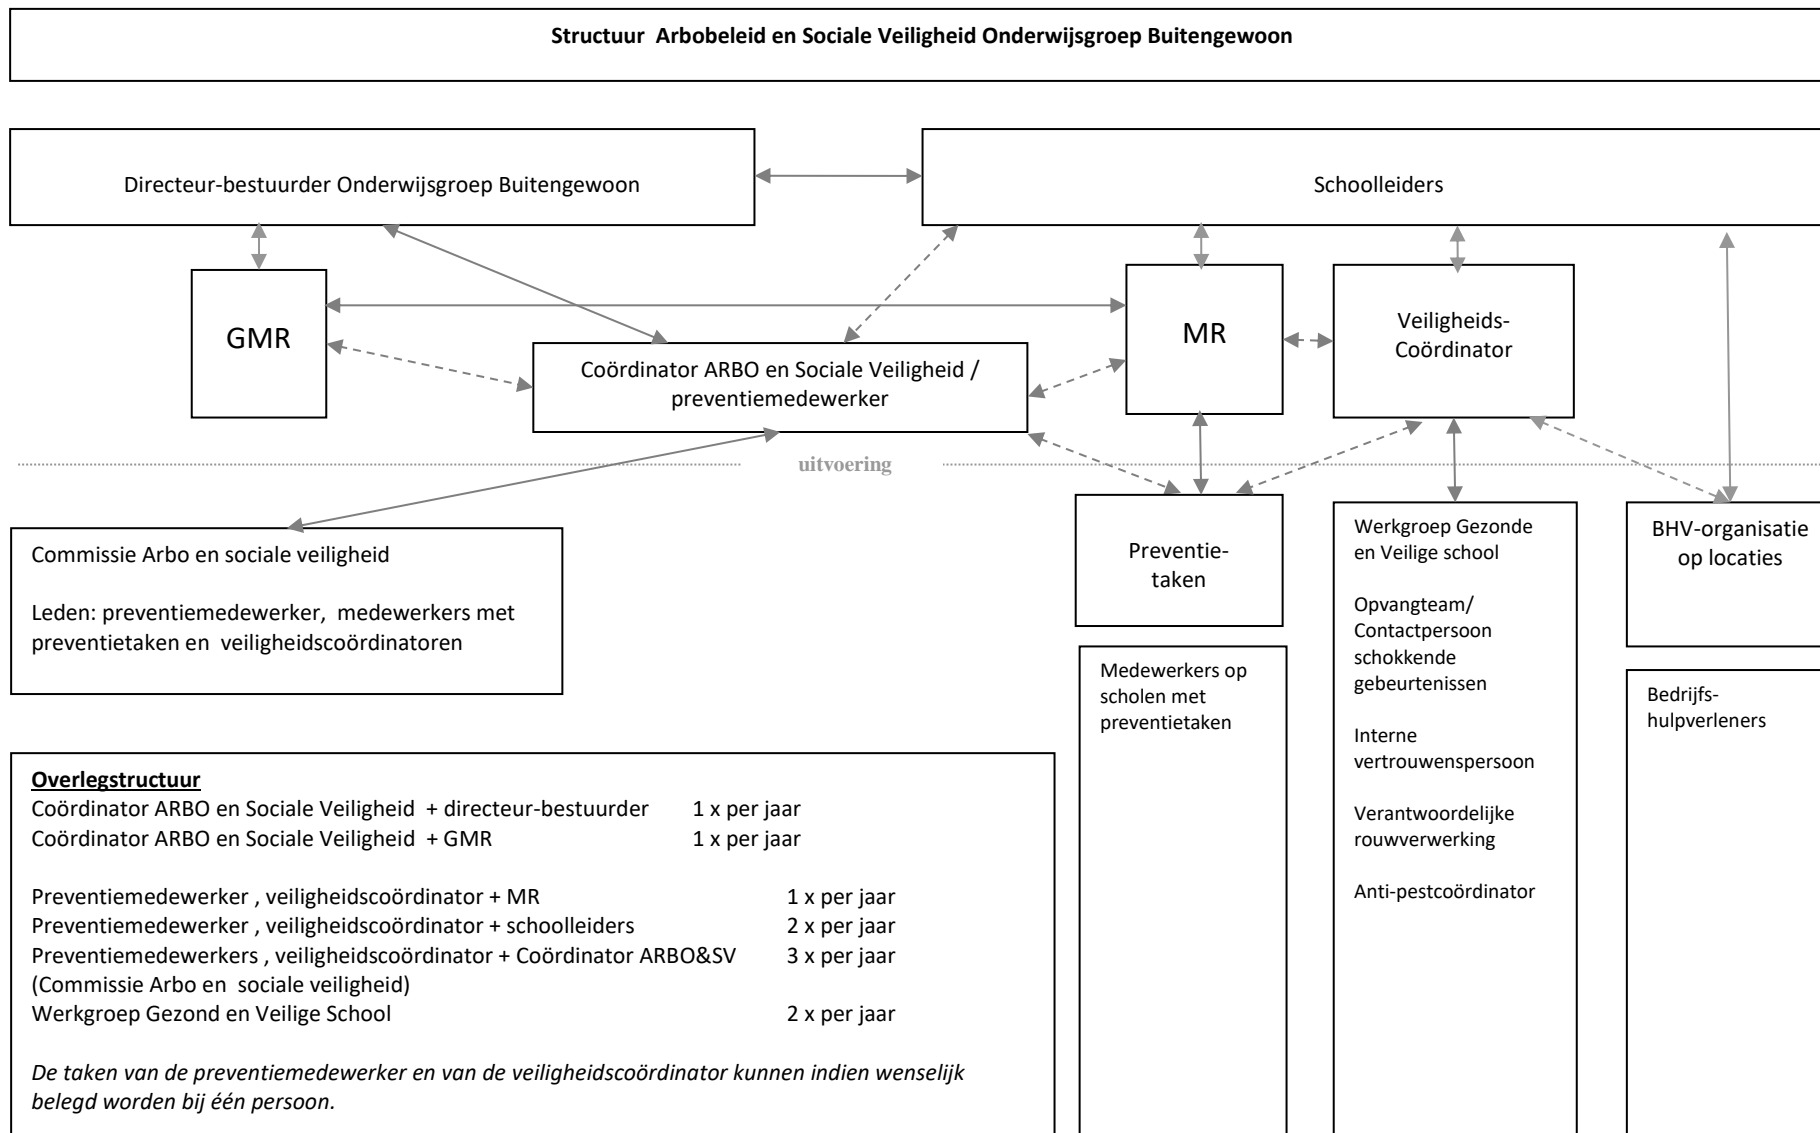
Structuur Arbobeleid en Sociale Veiligheid Onderwijsgroep Buitengewoon

Directeur-bestuurder Onderwijsgroep Buitengewoon

Schoolleiders

GMR

MR

Veiligheids-Coördinator

Coördinator ARBO en Sociale Veiligheid / preventiemedewerker

uitvoering

Commissie Arbo en sociale veiligheid

Leden: preventiemedewerker, medewerkers met preventietaken en veiligheidscoördinatoren

Preventie-taken

Medewerkers op scholen met preventietaken

Werkgroep Gezonde en Veilige school

Opvangteam/ Contactpersoon schokkende gebeurtenissen

Interne vertrouwenspersoon

Verantwoordelijke rouwverwerking

Anti-pestcoördinator

BHV-organisatie op locaties

Bedrijfs-hulpverleners

Overlegstructuur
Coördinator ARBO en Sociale Veiligheid + directeur-bestuurder 1 x per jaar
Coördinator ARBO en Sociale Veiligheid + GMR 1 x per jaar

Preventiemedewerker , veiligheidscoördinator + MR 1 x per jaar
Preventiemedewerker , veiligheidscoördinator + schoolleiders 2 x per jaar
Preventiemedewerkers , veiligheidscoördinator + Coördinator ARBO&SV 3 x per jaar
(Commissie Arbo en sociale veiligheid)
Werkgroep Gezond en Veilige School 2 x per jaar

De taken van de preventiemedewerker en van de veiligheidscoördinator kunnen indien wenselijk belegd worden bij één persoon.